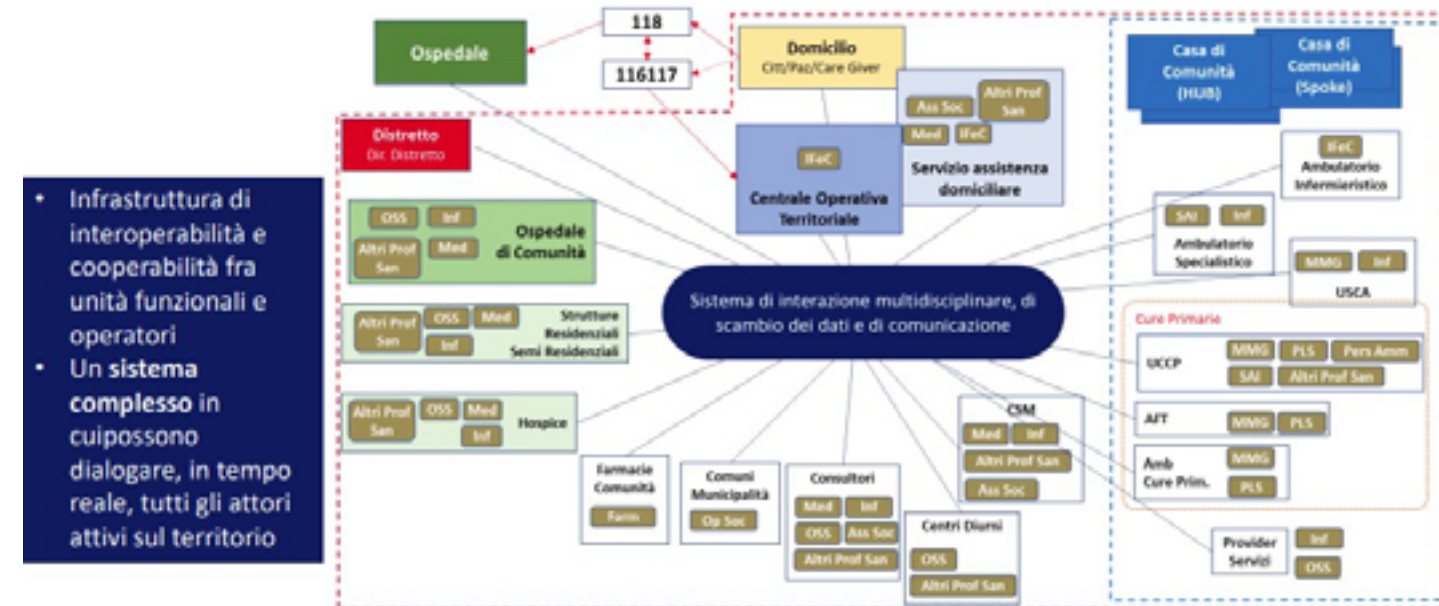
• Infrastruttura di interoperabilità e cooperabilità fra unità funzionali e operatori
• Un sistema complesso in cuipossono dialogare, in tempo reale, tutti gli attori attivi sul territorio

118

116117

Ospedale

Domicilio
Citt/Paz/Care Giver

Ass Soc
Altri Prof San
Med
IFeC
Servizio assistenza domiciliare

IFeC
Centrale Operativa Territoriale

Distretto
Dir. Distretto

Casa di Comunità (HUB)

Casa di Comunità (Spoke)

IFeC
Ambulatorio Infermieristico

SAI
Inf
Ambulatorio Specialistico

MMG
Inf
USCA

OSS
Inf
Altri Prof San
Med
Ospedale di Comunità

Sistema di interazione multidisciplinare, di scambio dei dati e di comunicazione

Altri Prof San
OSS
Med
Inf
Strutture Residenziali Semi Residenziali

Altri Prof San
OSS
Med
Inf
Hospice

Cure Primarie

UCCP
MMG
PLS
Pers Amm
SAI
Altri Prof San

AFT
MMG
PLS

Amb Cure Prim.
MMG
PLS

CSM
Med
Inf
Altri Prof San
Ass Soc

Farmacie Comunità
Farm

Comuni Municipalità
Op Soc

Consultori
Med
Inf
OSS
Ass Soc
Altri Prof San

Centri Diurni
OSS
Altri Prof San

Provider Servizi
Inf
OSS